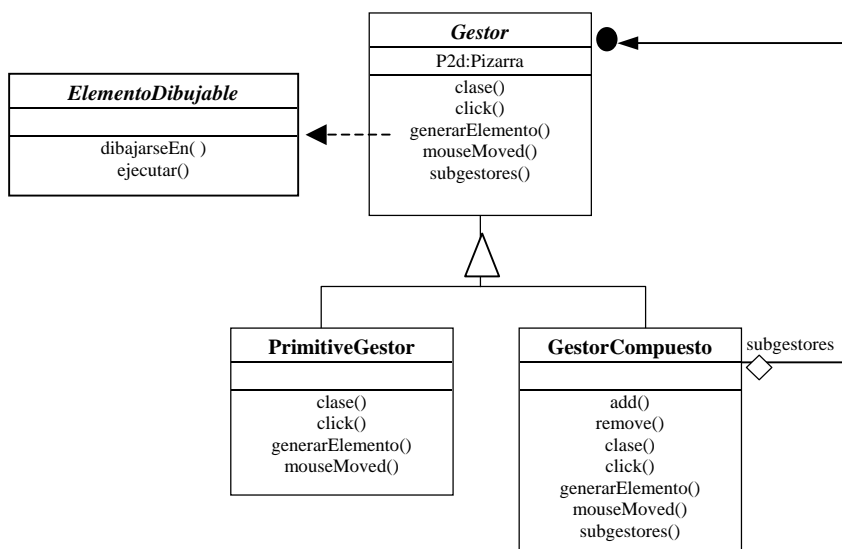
Gestor
P2d:Pizarra
clase()
click()
generarElemento()
mouseMoved()
subgestores()

ElementoDibujable
dibajarseEn( )
ejecutar()

PrimitiveGestor
clase()
click()
generarElemento()
mouseMoved()

GestorCompuesto
subgestores
add()
remove()
clase()
click()
generarElemento()
mouseMoved()
subgestores()